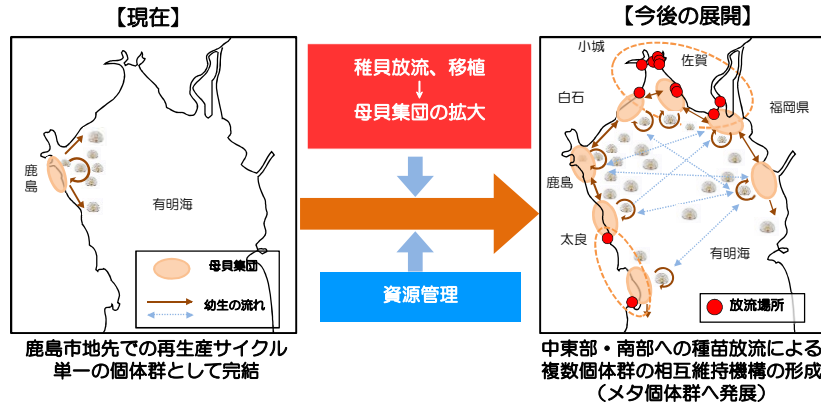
【現在】

鹿島

有明海

母貝集団

幼生の流れ

鹿島市地先での再生産サイクル
単一の個体群として完結

稚貝放流、移植
↓
母貝集団の拡大

資源管理

【今後の展開】

小城

佐賀

白石

福岡県

鹿島

太良

有明海

放流場所

中東部・南部への種苗放流による
複数個体群の相互維持機構の形成
（メタ個体群へ発展）